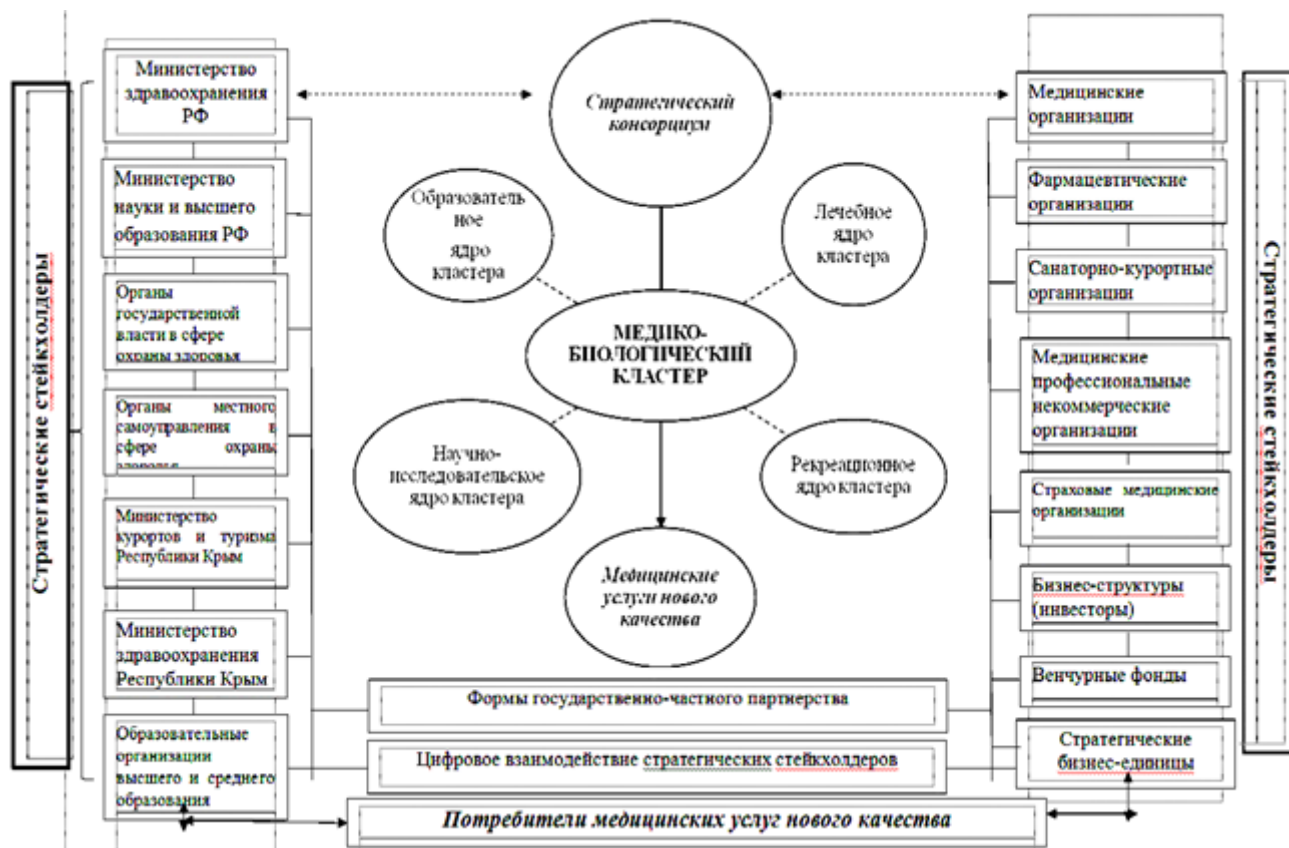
Стратегические стейкхолдеры

Министерство здравоохранения РФ

Министерство науки и высшего образования РФ

Органы государственной власти в сфере охраны здоровья

Органы местного самоуправления в сфере охраны здоровья

Министерство курортов и туризма Республики Крым

Министерство здравоохранения Республики Крым

Образовательные организации высшего и среднего образования

Стратегический консорциум

Образовательное ядро кластера

Лечебное ядро кластера

МЕДИКО-БИОЛОГИЧЕСКИЙ КЛАСТЕР

Научно-исследовательское ядро кластера

Рекреационное ядро кластера

Медицинские услуги нового качества

Формы государственно-частного партнерства

Цифровое взаимодействие стратегических стейкхолдеров

Потребители медицинских услуг нового качества

Медицинские организации

Фармацевтические организации

Санаторно-курортные организации

Медицинские профессиональные некоммерческие организации

Страховые медицинские организации

Бизнес-структуры (инвесторы)

Венчурные фонды

Стратегические бизнес-единицы

Стратегические стейкхолдеры